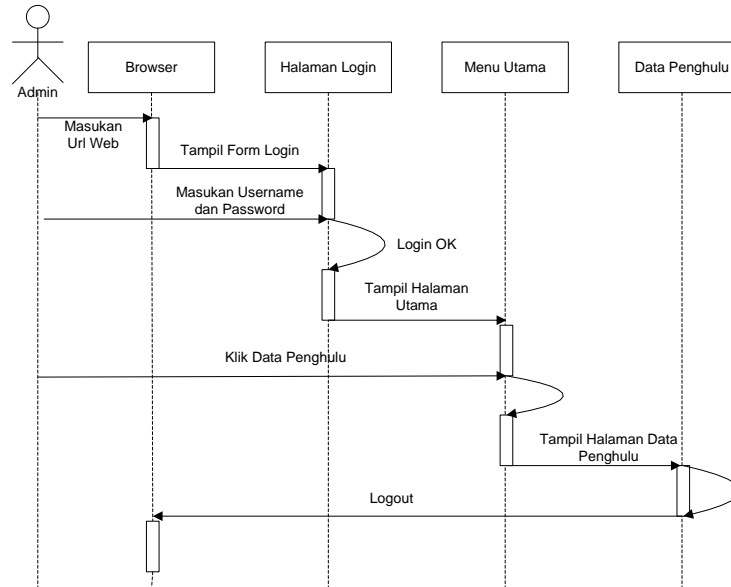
Admin

Browser

Halaman Login

Menu Utama

Data Penghulu

Masukan Url Web

Tampil Form Login

Masukan Username dan Password

Login OK

Tampil Halaman Utama

Klik Data Penghulu

Tampil Halaman Data Penghulu

Logout